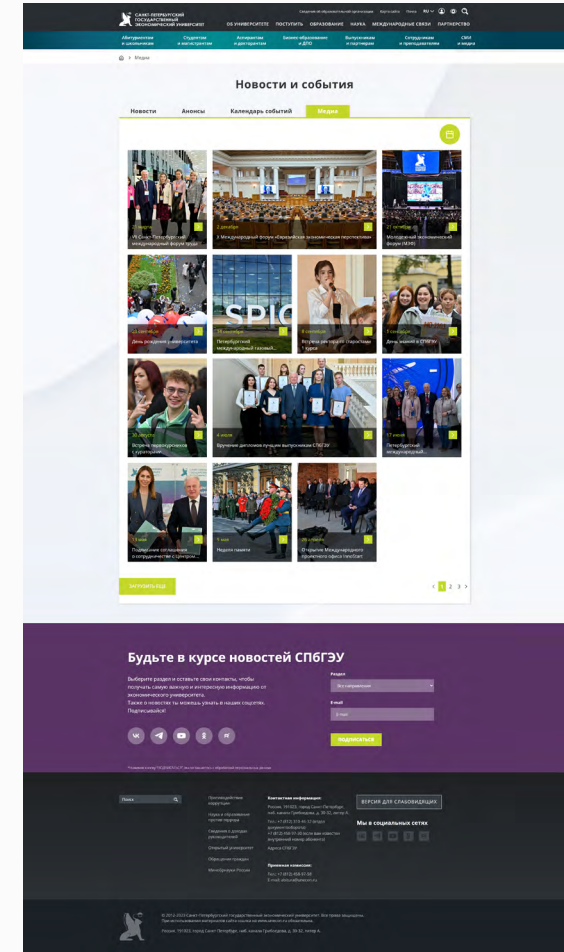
САНКТ-ПЕТЕРБУРГСКИЙ ГОСУДАРСТВЕННЫЙ ЭКОНОМИЧЕСКИЙ УНИВЕРСИТЕТ

Сведения об образовательной организации Карта сайта Поиск RU

ОБ УНИВЕРСИТЕТЕ ПОСТУПИТЬ ОБРАЗОВАНИЕ НАУКА МЕЖДУНАРОДНЫЕ СВЯЗИ ПАРТНЕРСТВО

Абитуриентам и школьникам | Студентам и магистрантам | Аспирантам и докторантам | Бизнес-образование и ДПО | Выпускникам и партнерам | Сотрудникам и преподавателям | СМИ и медиа

Медиа

Новости и события

Новости | Анонсы | Календарь событий | Медиа

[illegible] УК Санкт-Петербургский международный форум труда

2 сентября
II Международный форум «Евразийские экономические перспективы»

21 сентября
Молодежный экономический форум (МЭФ)

12 сентября
День рождения университета

10 сентября
Петербургский международный газовый...

6 сентября
Встреча со старостами 1 курса

5 сентября
День знаний в СПбГЭУ

30 августа
Встреча первокурсников с кураторами

4 июля
Вручение дипломов лучшим выпускникам СПбГЭУ

17 июня
Петербургский международный...

13 мая
Подписание соглашения о сотрудничестве с Центром...

7 мая
Неделя памяти

26 апреля
Открытие Международного проектного офиса ГИКЭБИТ

ЗАГРУЗИТЬ ЕЩЕ

1 2 3

Будьте в курсе новостей СПбГЭУ

Выберите раздел и оставьте свои контакты, чтобы получать самую важную и интересную информацию от экономического университета.
Также о новостях ты можешь узнать в наших соцсетях.
Подписывайся!

Раздел
Все направления

E-mail
E-mail

ПОДПИСАТЬСЯ

*Нажимая кнопку ПОДПИСАТЬСЯ, вы соглашаетесь с обработкой персональных данных

Поиск

Противодействие коррупции
Наука и образование против террора
Сведения о доходах руководителей
Открытый университет
Обращение граждан
Минобрнауки России

Контактная информация:
Россия, 191023, город Санкт-Петербург, наб. канала Грибоедова, д. 30-32, литер А
Тел.: +7 (812) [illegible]
E-mail: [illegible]

Приемная комиссия:
Тел.: +7 (812) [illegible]
E-mail: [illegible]

ВЕРСИЯ ДЛЯ СЛАБОВИДЯЩИХ

Мы в социальных сетях

© 2012–2023 Санкт-Петербургский государственный экономический университет. Все права защищены. При использовании материалов сайта ссылка на unecon.ru обязательна.
Россия, 191023, город Санкт-Петербург, наб. канала Грибоедова, д. 30-32, литер А.